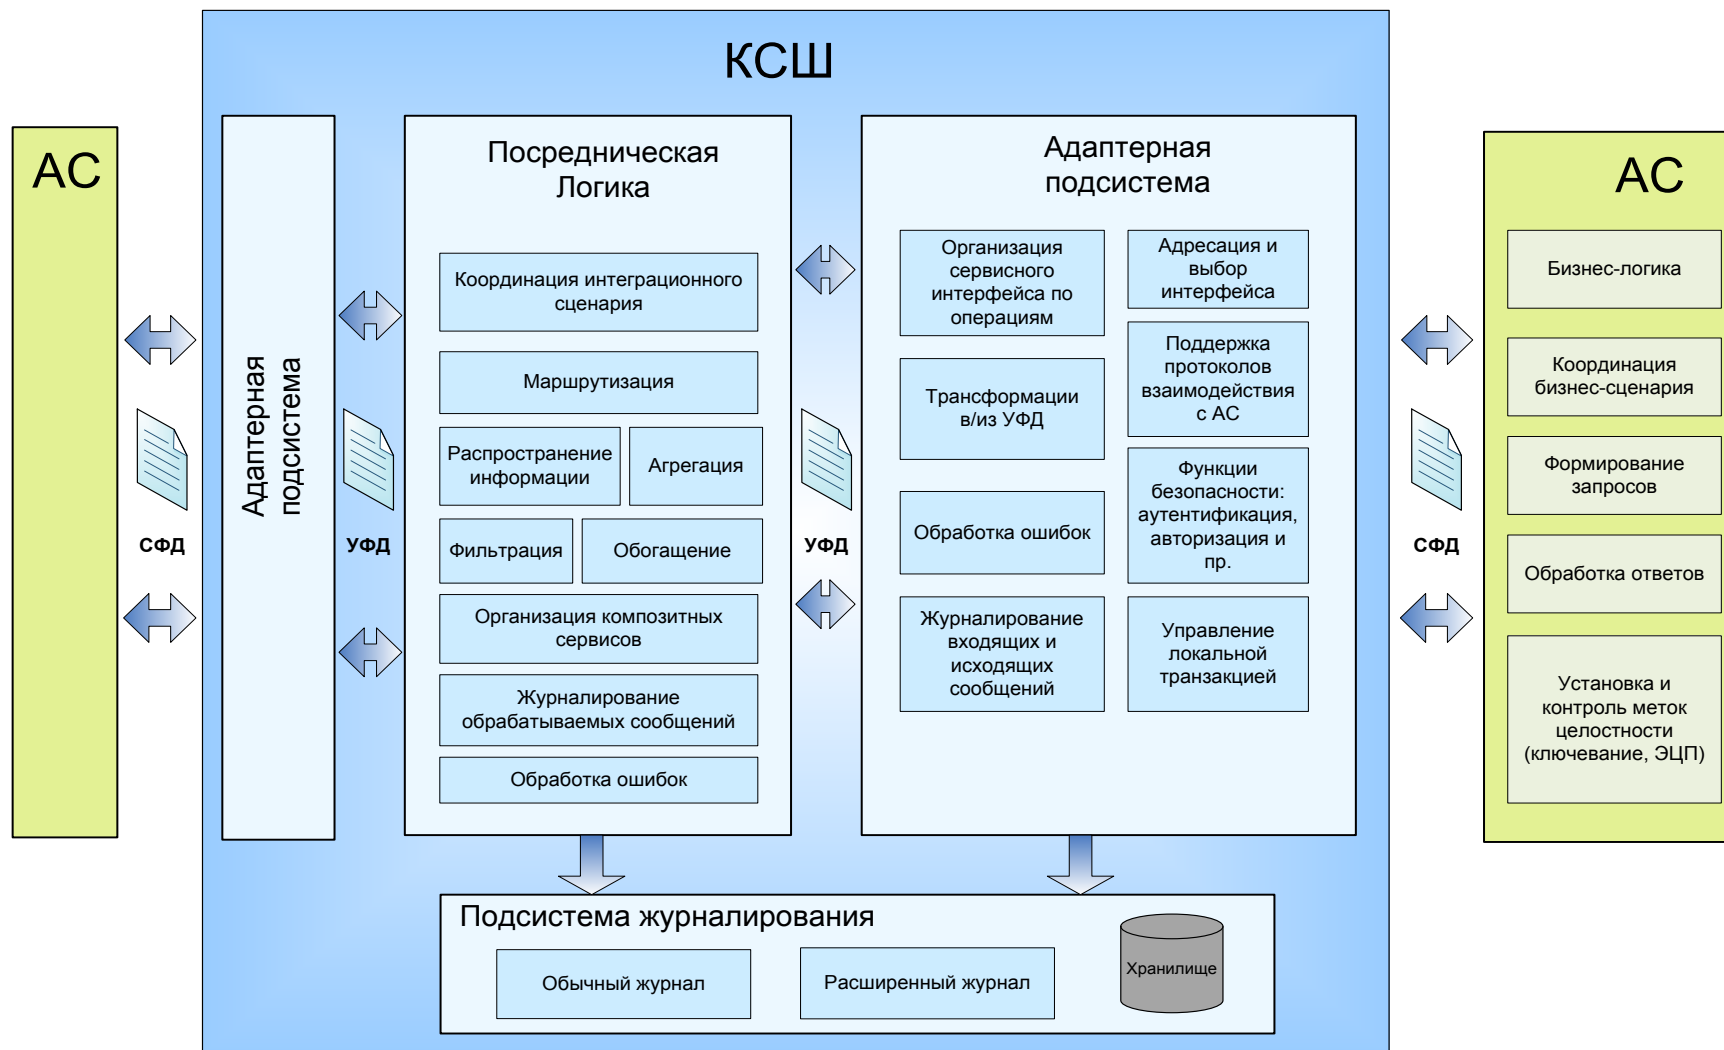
КСШ

АС

СФД

Адаптерная подсистема

УФД

Посредническая Логика

Координация интеграционного сценария

Маршрутизация

Распространение информации

Агрегация

Фильтрация

Обогащение

Организация композитных сервисов

Журналирование обрабатываемых сообщений

Обработка ошибок

УФД

Адаптерная подсистема

Организация сервисного интерфейса по операциям

Адресация и выбор интерфейса

Трансформации в/из УФД

Поддержка протоколов взаимодействия с АС

Обработка ошибок

Функции безопасности: аутентификация, авторизация и пр.

Журналирование входящих и исходящих сообщений

Управление локальной транзакцией

СФД

АС

Бизнес-логика

Координация бизнес-сценария

Формирование запросов

Обработка ответов

Установка и контроль меток целостности (ключевание, ЭЦП)

Подсистема журналирования

Обычный журнал

Расширенный журнал

Хранилище